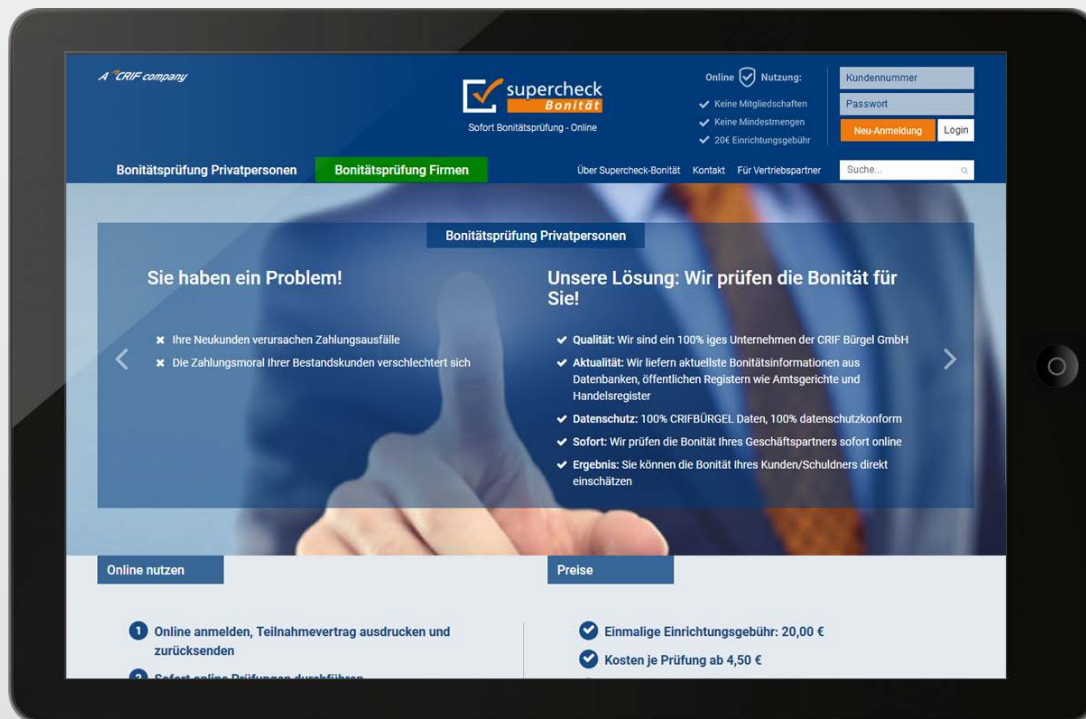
A CRIF company

supercheck Bonität
Sofort Bonitätsprüfung - Online

Online Nutzung:
Keine Mitgliedschaften
Keine Mindestmengen
20€ Einrichtungsgebühr

Kundennummer
Passwort
Neu-Anmeldung
Login

Bonitätsprüfung Privatpersonen
Bonitätsprüfung Firmen
Über Supercheck-Bonität
Kontakt
Für Vertriebspartner
Suche...

Bonitätsprüfung Privatpersonen

Sie haben ein Problem!

Ihre Neukunden verursachen Zahlungsausfälle
Die Zahlungsmoral Ihrer Bestandskunden verschlechtert sich

Unsere Lösung: Wir prüfen die Bonität für Sie!

Qualität: Wir sind ein 100% iges Unternehmen der CRIF Bürgel GmbH
Aktualität: Wir liefern aktuellste Bonitätsinformationen aus Datenbanken, öffentlichen Registern wie Amtsgerichte und Handelsregister
Datenschutz: 100% CRIFBÜRGEL Daten, 100% datenschutzkonform
Sofort: Wir prüfen die Bonität Ihres Geschäftspartners sofort online
Ergebnis: Sie können die Bonität Ihres Kunden/Schuldners direkt einschätzen

Online nutzen

1 Online anmelden, Teilnahmevertrag ausdrucken und zurücksenden
2 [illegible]

Preise

Einmalige Einrichtungsgebühr: 20,00 €
Kosten je Prüfung ab 4,50 €